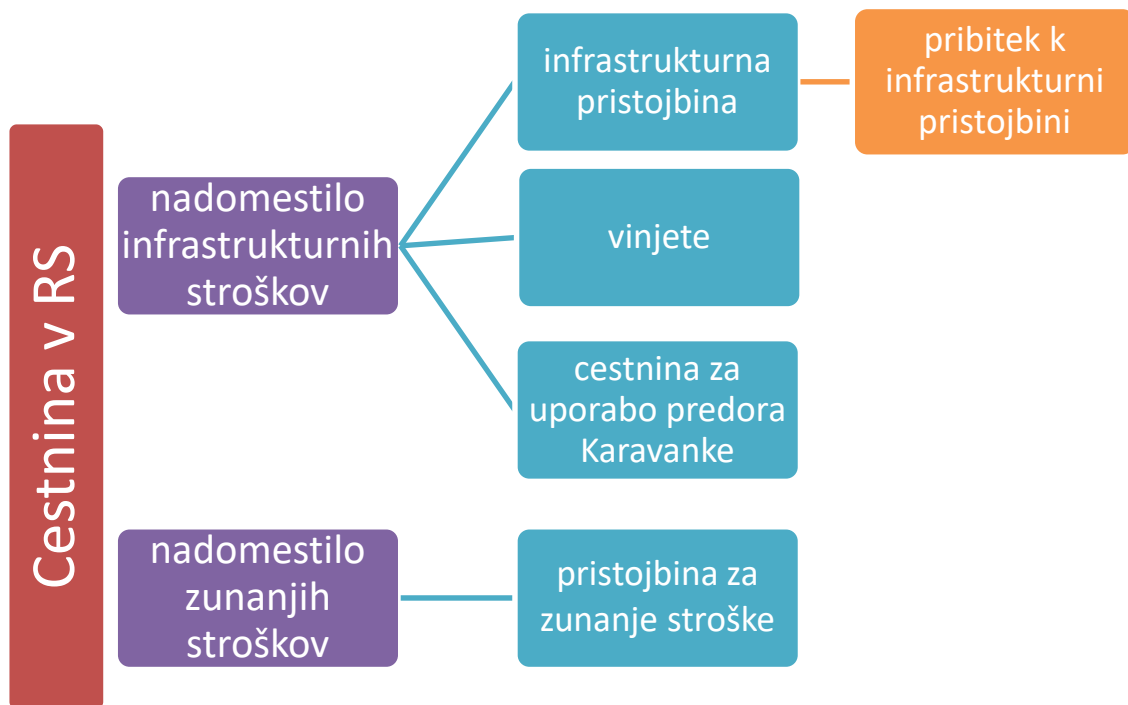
Cestnina v RS

nadomestilo infrastrukturnih stroškov

infrastrukturna pristojbina

pribitek k infrastrukturni pristojbini

vinjete

cestnina za uporabo predora Karavanke

nadomestilo zunanjih stroškov

pristojbina za zunanje stroške